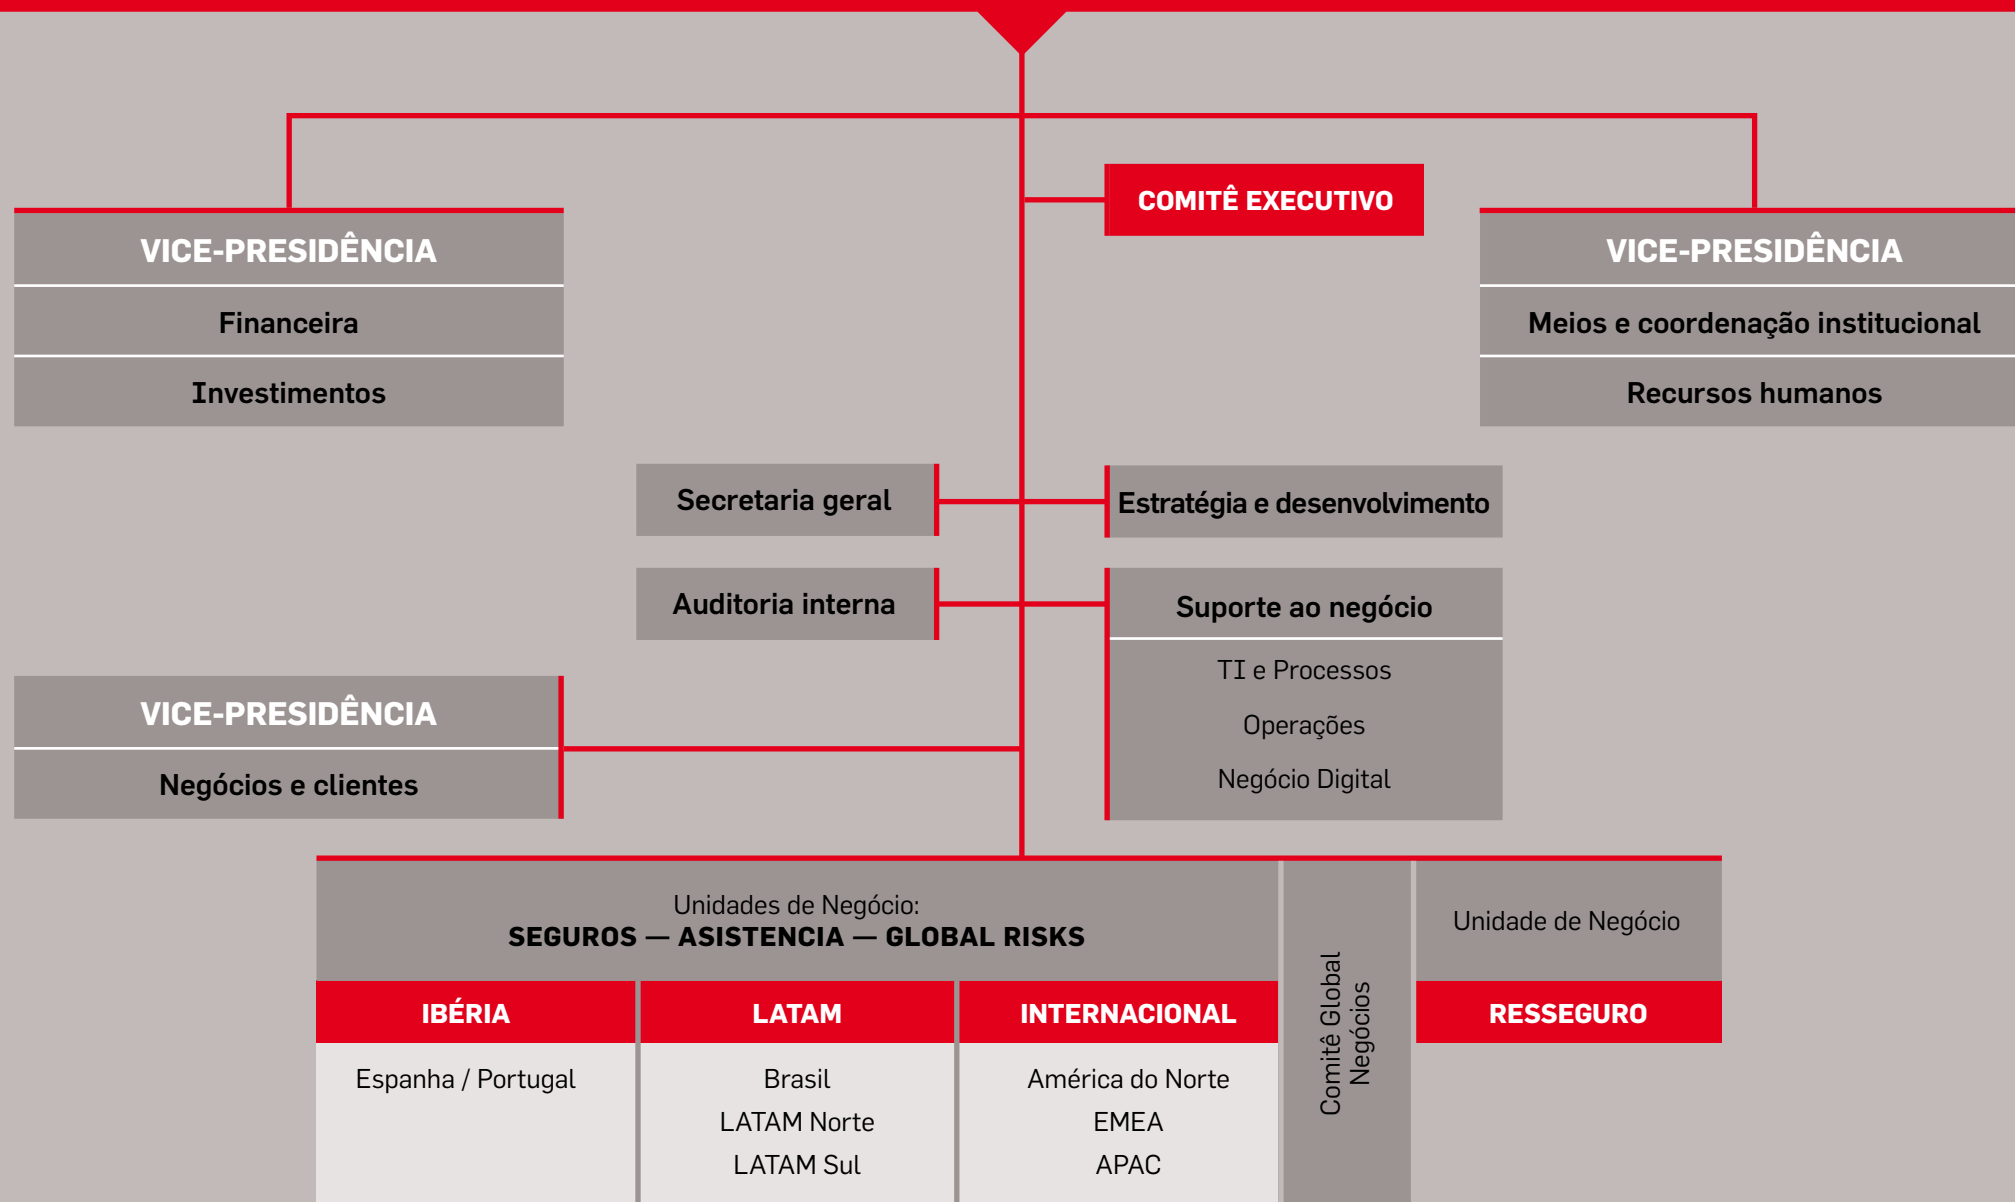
COMITÊ EXECUTIVO

VICE-PRESIDÊNCIA
Financeira
Investimentos

VICE-PRESIDÊNCIA
Meios e coordenação institucional
Recursos humanos

Secretaria geral

Estratégia e desenvolvimento

Auditoria interna

Suporte ao negócio
TI e Processos
Operações
Negócio Digital

VICE-PRESIDÊNCIA
Negócios e clientes

Unidades de Negócio:
SEGUROS — ASISTENCIA — GLOBAL RISKS

| IBÉRIA | LATAM | INTERNACIONAL |
|---|---|---|
| Espanha / Portugal | Brasil<br>LATAM Norte<br>LATAM Sul | América do Norte<br>EMEA<br>APAC |

Comitê Global Negócios

Unidade de Negócio
RESSEGURO